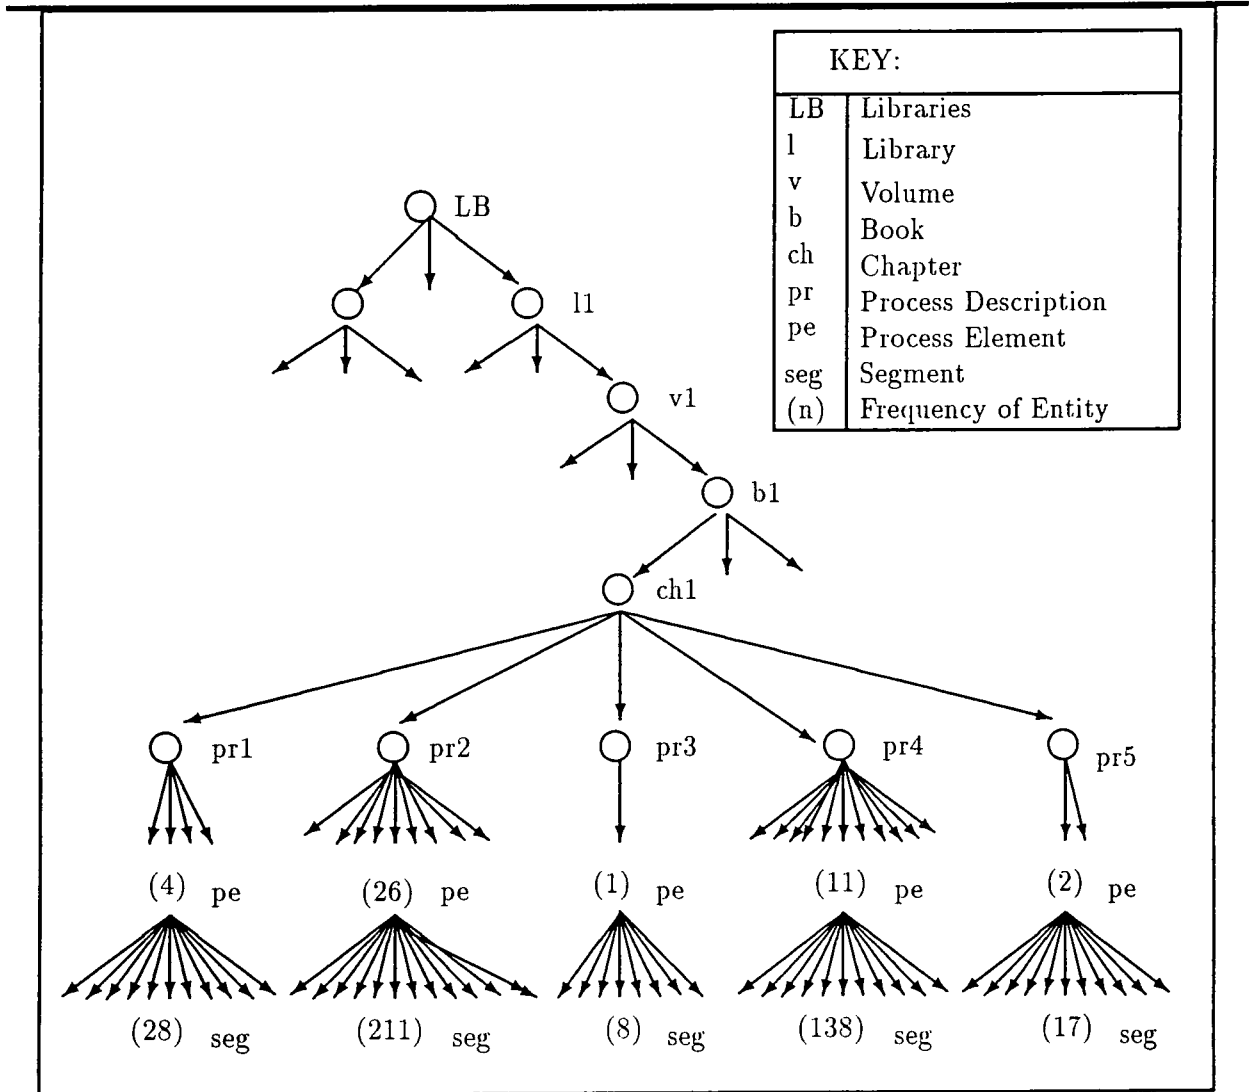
| KEY: | |
|---|---|
| LB | Libraries |
| l | Library |
| v | Volume |
| b | Book |
| ch | Chapter |
| pr | Process Description |
| pe | Process Element |
| seg | Segment |
| (n) | Frequency of Entity |

LB

l1

v1

b1

ch1

pr1 pr2 pr3 pr4 pr5

(4) pe (26) pe (1) pe (11) pe (2) pe

(28) seg (211) seg (8) seg (138) seg (17) seg